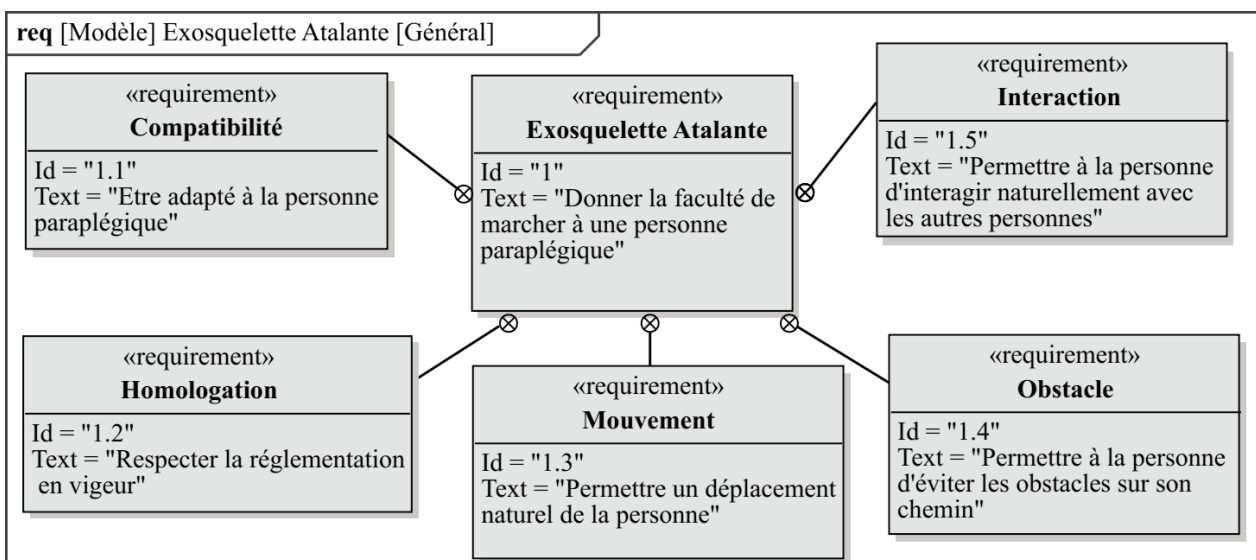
**req** [Modèle] Exosquelette Atalante [Général]

«requirement»
**Compatibilité**
Id = "1.1"
Text = "Etre adapté à la personne paraplégique"

«requirement»
**Exosquelette Atalante**
Id = "1"
Text = "Donner la faculté de marcher à une personne paraplégique"

«requirement»
**Interaction**
Id = "1.5"
Text = "Permettre à la personne d'interagir naturellement avec les autres personnes"

«requirement»
**Homologation**
Id = "1.2"
Text = "Respecter la réglementation en vigueur"

«requirement»
**Mouvement**
Id = "1.3"
Text = "Permettre un déplacement naturel de la personne"

«requirement»
**Obstacle**
Id = "1.4"
Text = "Permettre à la personne d'éviter les obstacles sur son chemin"